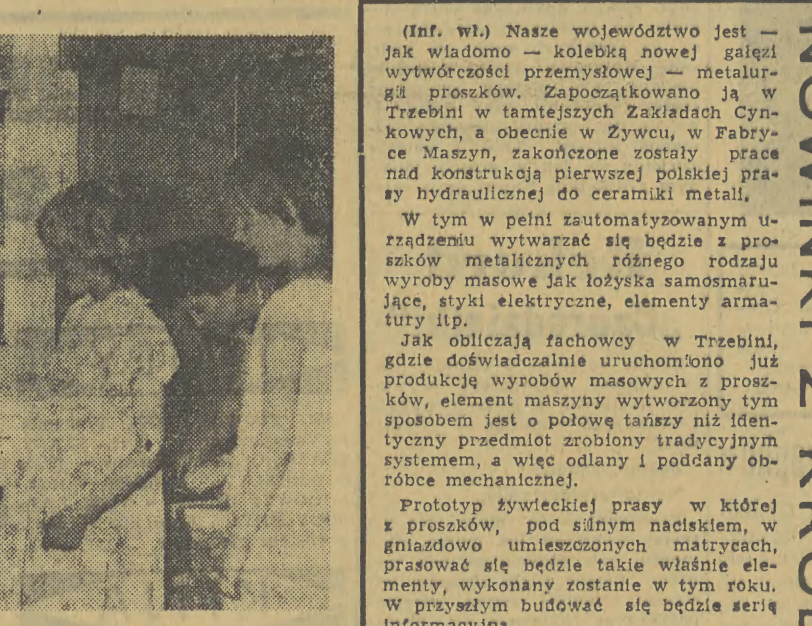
(Inf. wł.) Nasze województwo jest — jak wiadomo — kolebką nowej gałęzi wytwórczości przemysłowej — metalurgii proszków. Zapoczątkowano ją w Trzebini w tamtejszych Zakładach Cynkowych, a obecnie w Żywcu, w Fabryce Maszyn, zakończone zostały prace nad konstrukcją pierwszej polskiej prasy hydraulicznej do ceramiki metali.

W tym w pełni zautomatyzowanym urządzeniu wytwarzać się będzie z proszków metalicznych różnego rodzaju wyroby masowe jak łożyska samosmarujące, styki elektryczne, elementy armatury itp.

Jak obliczają fachowcy w Trzebini, gdzie doświadczalnie uruchomiono już produkcję wyrobów masowych z proszków, element maszyny wytworzony tym sposobem jest o połowę tańszy niż identyczny przedmiot zrobiony tradycyjnym systemem, a więc odlany i poddany obróbce mechanicznej.

Prototyp żywieckiej prasy w której z proszków, pod silnym naciskiem, w gniazdowo umieszczonych matrycach, prasować się będzie takie właśnie elementy, wykonany zostanie w tym roku. W przyszłym budować się będzie serię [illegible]